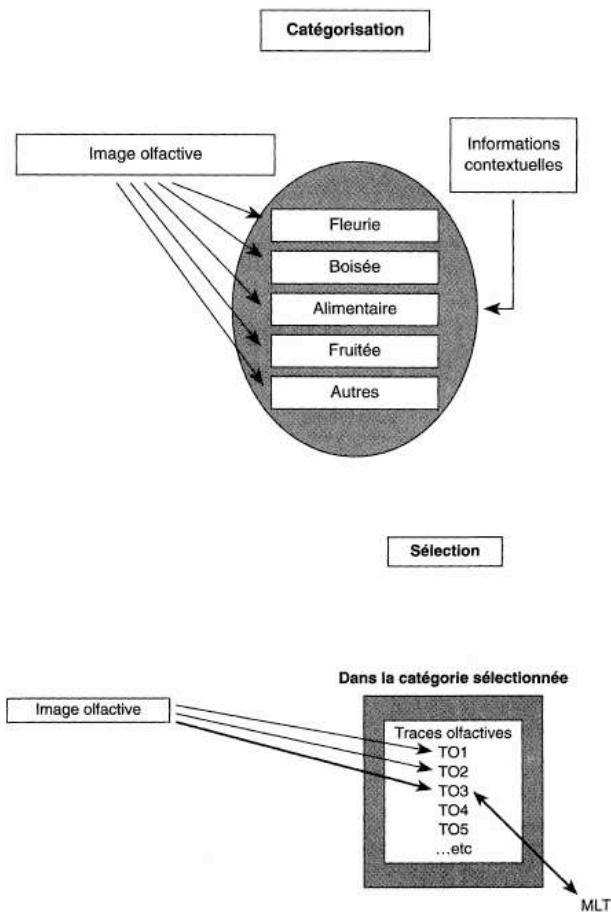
Catégorisation

Image olfactive

Informations contextuelles

Fleurie

Boisée

Alimentaire

Fruitée

Autres

Sélection

Dans la catégorie sélectionnée

Image olfactive

Traces olfactives
TO1
TO2
TO3
TO4
TO5
...etc

MLT